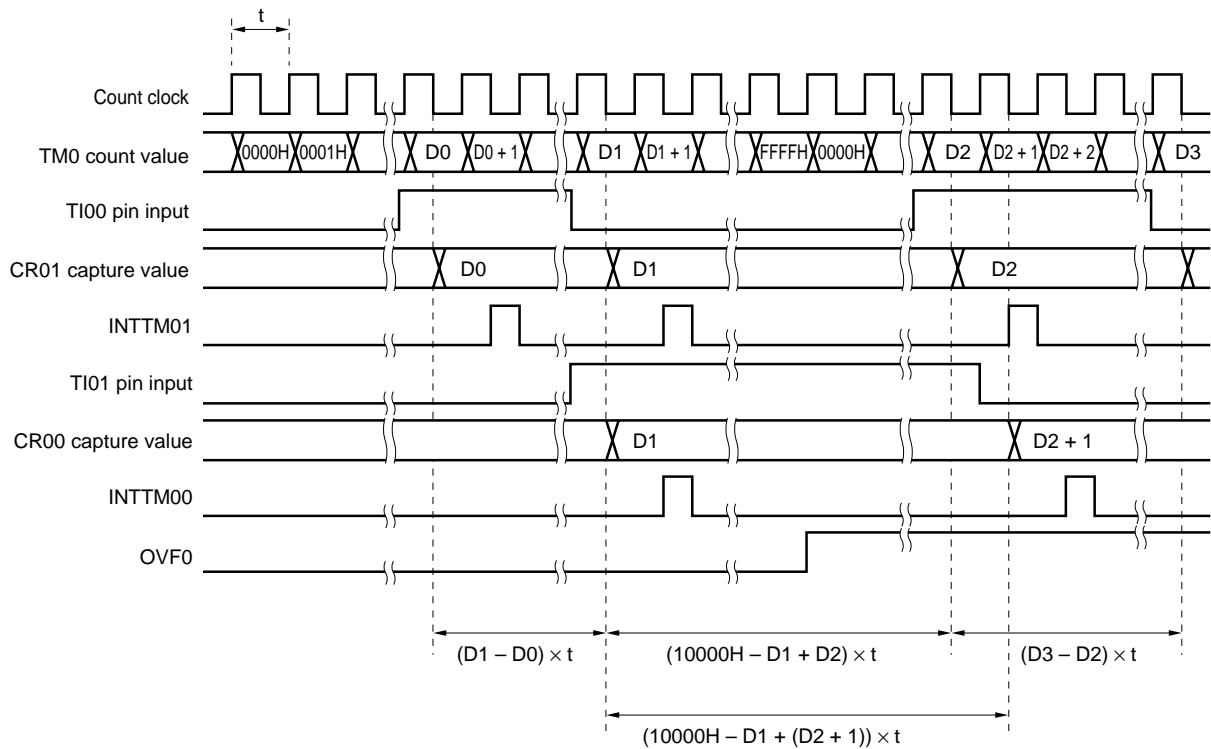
t

Count clock

TM0 count value 0000H 0001H D0 D0 + 1 D1 D1 + 1 FFFFH 0000H D2 D2 + 1 D2 + 2 D3

TI00 pin input

CR01 capture value D0 D1 D2

INTTM01

TI01 pin input

CR00 capture value D1 D2 + 1

INTTM00

OVF0

$(D1 – D0) \times t$ $(10000H – D1 + D2) \times t$ $(D3 – D2) \times t$

$(10000H – D1 + (D2 + 1)) \times t$